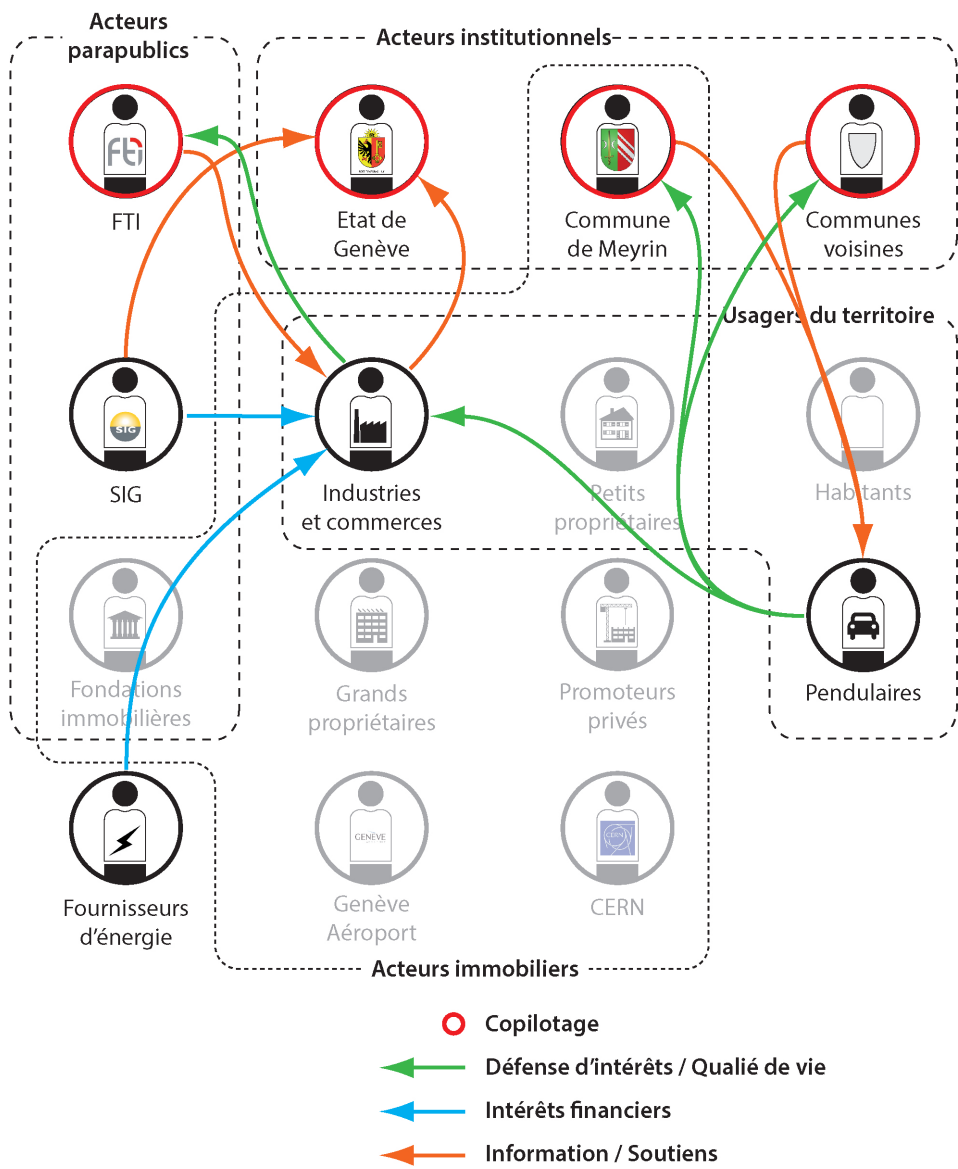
Acteurs parapublics

Acteurs institutionnels

FTI

Etat de Genève

Commune de Meyrin

Communes voisines

Usagers du territoire

SIG

Industries et commerces

Petits propriétaires

Habitants

Fondations immobilières

Grands propriétaires

Promoteurs privés

Pendulaires

Fournisseurs d'énergie

GENÈVE

Genève Aéroport

CERN

Acteurs immobiliers

Copilotage

Défense d'intérêts / Qualié de vie

Intérêts financiers

Information / Soutiens